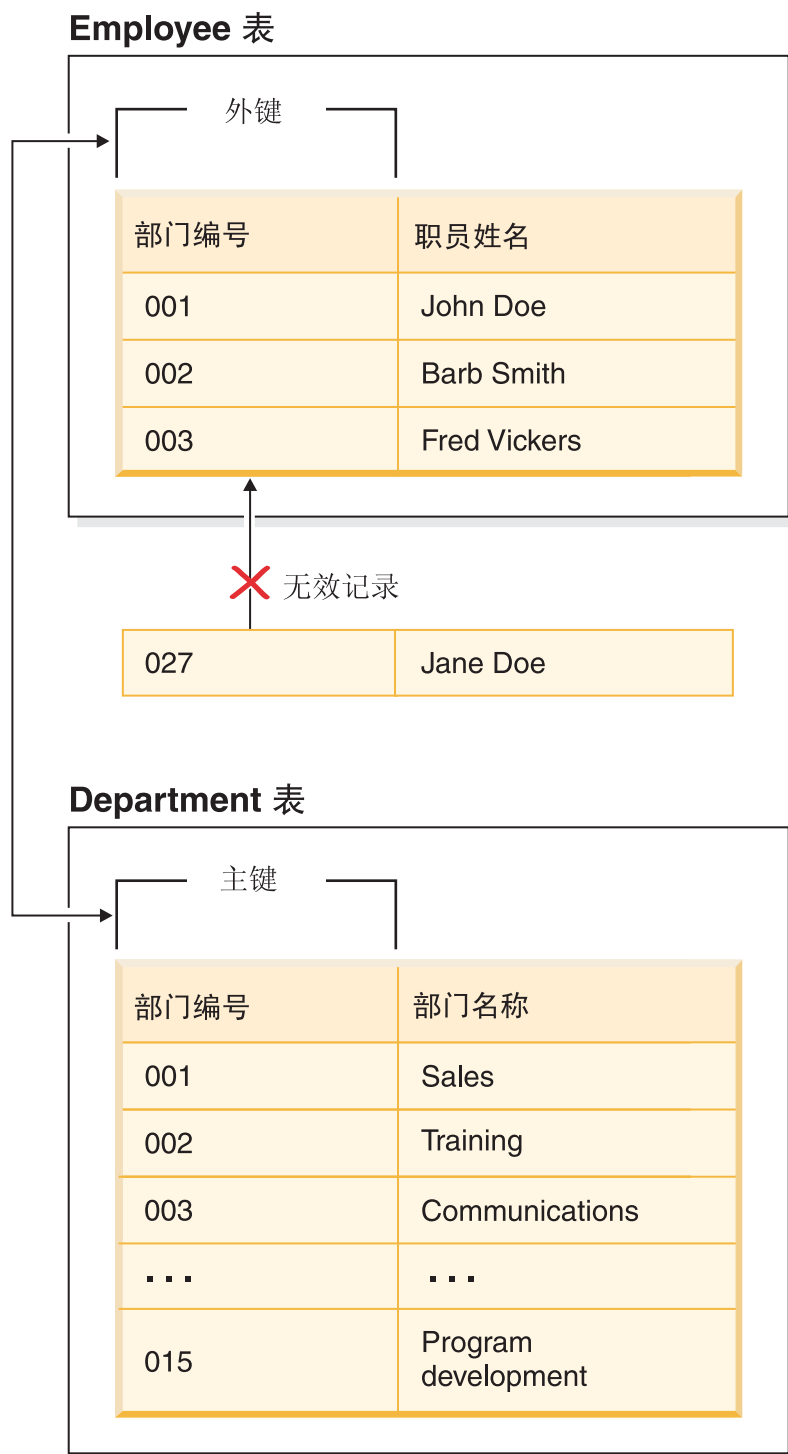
Employee 表

外键

| 部门编号 | 职员姓名 |
|---|---|
| 001 | John Doe |
| 002 | Barb Smith |
| 003 | Fred Vickers |

无效记录

| 027 | Jane Doe |
|---|---|

Department 表

主键

| 部门编号 | 部门名称 |
|---|---|
| 001 | Sales |
| 002 | Training |
| 003 | Communications |
| ... | ... |
| 015 | Program development |